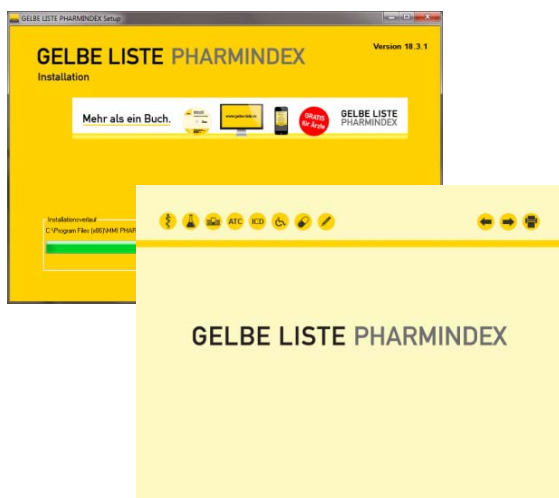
GELBE LISTE PHARMINDEX Setup

GELBE LISTE PHARMINDEX
Installation

Version 18.3.1

Mehr als ein Buch.

www.gelbe-liste.de

GRATIS für Ärzte

GELBE LISTE PHARMINDEX

Installationsverlauf
C:\Program Files (x86)\MMI PHAR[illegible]

ATC ICD

GELBE LISTE PHARMINDEX